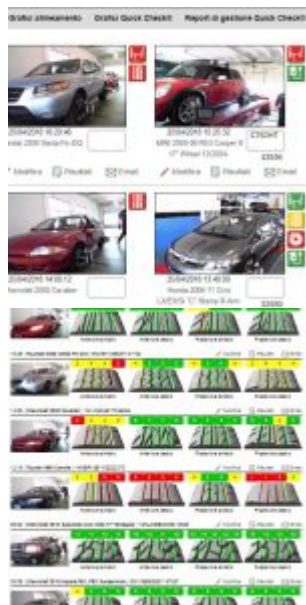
Grafici allineamento Grafici Quick Check® Report di gestione Quick Check®

25/04/2010 16:29:46
Hyundai 2008 Santa Fe (DS)

25/04/2010 15:25:32
MINI 2009 (R56) Cooper S
17" Wheel 10/2004-

Modifica Risultati Email

Modifica Risultati Email

25/04/2010 14:50:12
Chevrolet 2000 Cavalier

25/04/2010 13:46:59
Honda 2009 Civic
LX/EX/Si 17" Stamp & Arm

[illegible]